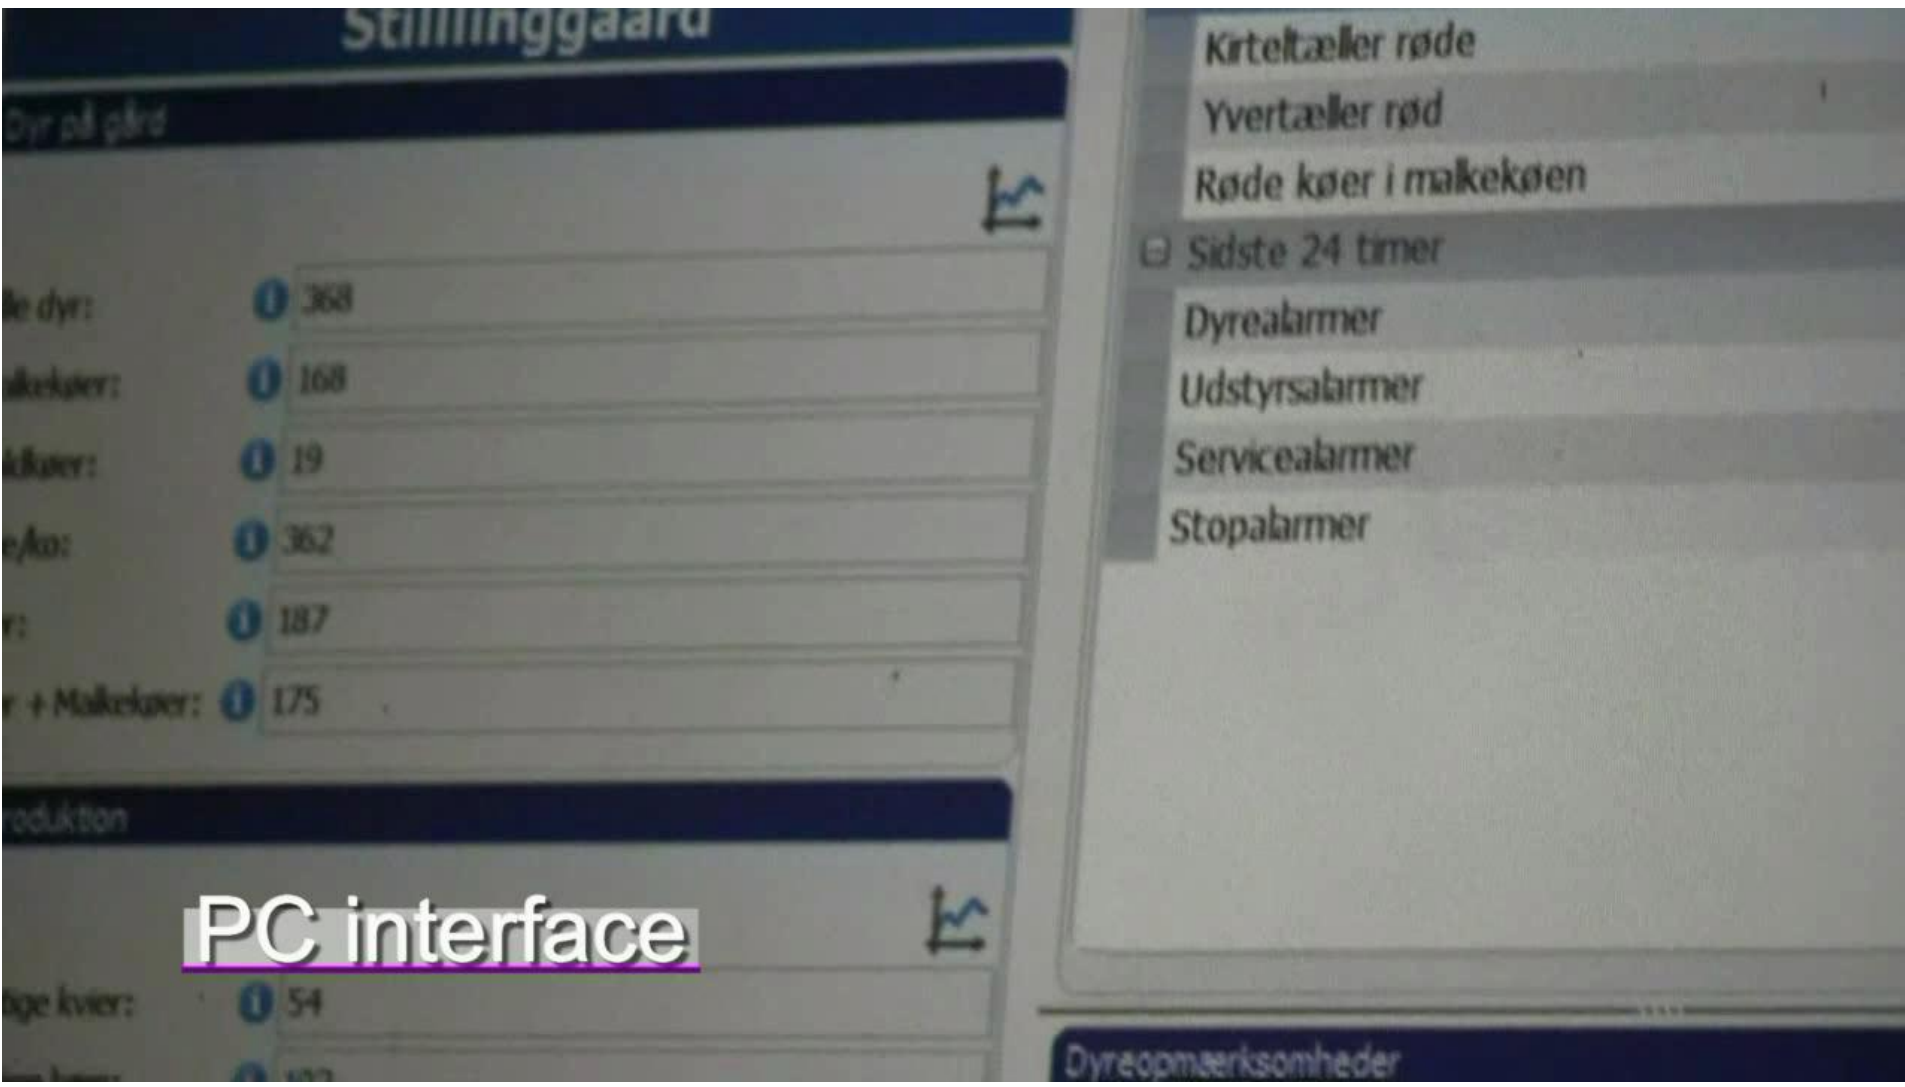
Stillinggaard

Dyr på gård

lle dyr: 368

alkekøer: 168

ldkøer: 19

e/ko: 362

r: 187

r + Malkekøer: 175

roduktion

PC interface

ige kvier: 54

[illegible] 102

Kirteltæller røde

Yvertæller rød

Røde køer i malkekøen

⊟ Sidste 24 timer

Dyrealarmer

Udstyrsalarmer

Servicealarmer

Stopalarmer

Dyreopmærksomheder